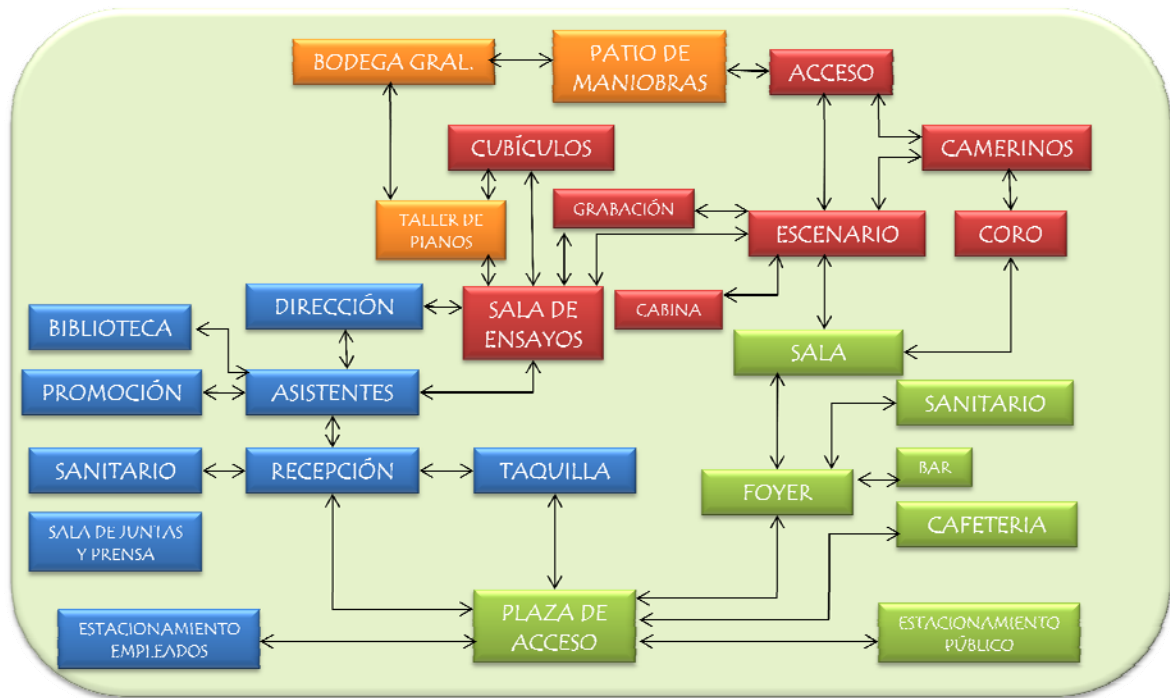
BODEGA GRAL.

PATIO DE MANIOBRAS

ACCESO

CUBÍCULOS

CAMERINOS

TALLER DE PIANOS

GRABACIÓN

ESCENARIO

CORO

DIRECCIÓN

SALA DE ENSAYOS

CABINA

BIBLIOTECA

SALA

PROMOCIÓN

ASISTENTES

SANITARIO

SANITARIO

RECEPCIÓN

TAQUILLA

BAR

FOYER

SALA DE JUNTAS Y PRENSA

CAFETERIA

ESTACIONAMIENTO EMPLEADOS

PLAZA DE ACCESO

ESTACIONAMIENTO PÚBLICO